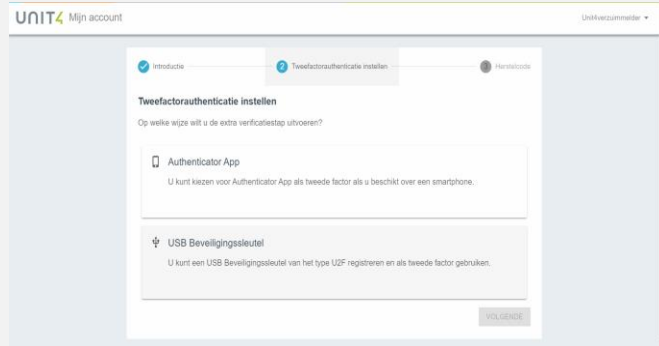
UNIT4 Mijn account

Unit4vezuimmelder ▾

Introductie

2 Tweefactorauthenticatie instellen

3 Herstelcode

Tweefactorauthenticatie instellen

Op welke wijze wilt u de extra verificatiestap uitvoeren?

Authenticator App

U kunt kiezen voor Authenticator App als tweede factor als u beschikt over een smartphone.

USB Beveiligingssleutel

U kunt een USB Beveiligingssleutel van het type U2F registreren en als tweede factor gebruiken.

VOLGENDE